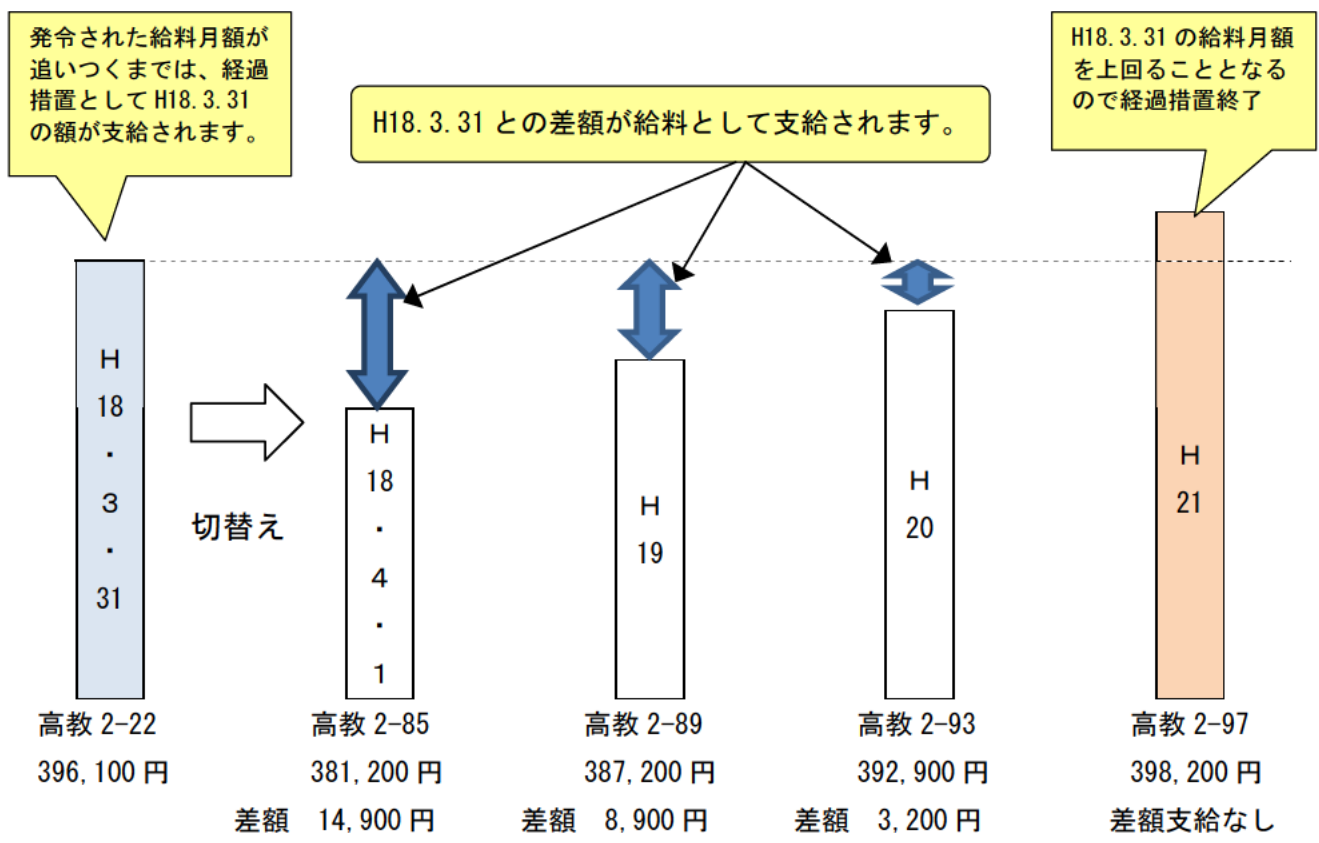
発令された給料月額が追いつくまでは、経過措置として H18.3.31 の額が支給されます。

H18.3.31 との差額が給料として支給されます。

H18.3.31 の給料月額を上回ることとなるので経過措置終了

H
18
・
3
・
31

切替え

H
18
・
4
・
1

H
19

H
20

H
21

高教 2-22
396,100 円

高教 2-85
381,200 円
差額 14,900 円

高教 2-89
387,200 円
差額 8,900 円

高教 2-93
392,900 円
差額 3,200 円

高教 2-97
398,200 円
差額支給なし